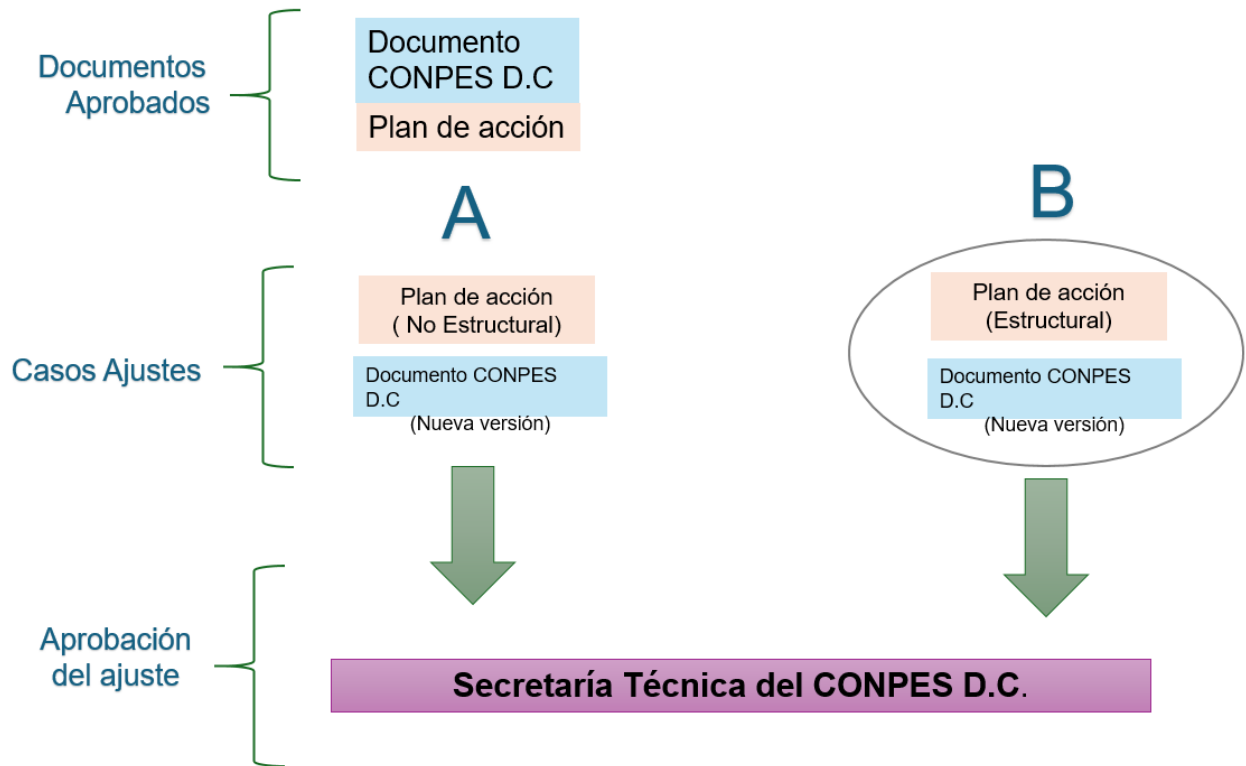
Documentos Aprobados

Documento CONPES D.C

Plan de acción

A

B

Casos Ajustes

Plan de acción ( No Estructural)

Documento CONPES D.C (Nueva versión)

Plan de acción (Estructural)

Documento CONPES D.C (Nueva versión)

Aprobación del ajuste

Secretaría Técnica del CONPES D.C.